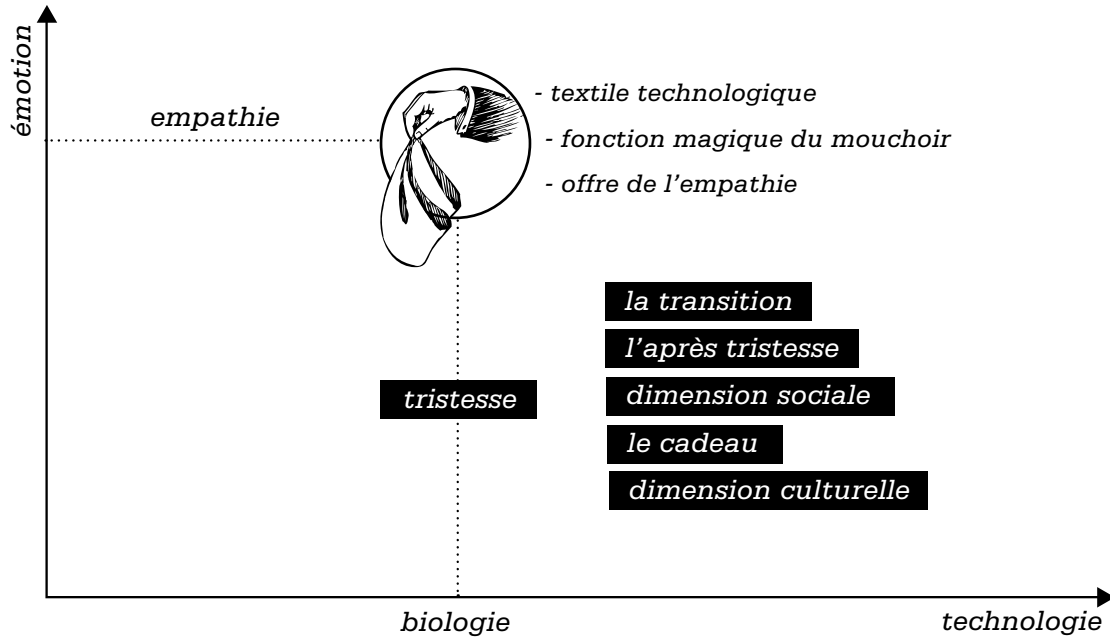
émotion

empathie

- textile technologique
- fonction magique du mouchoir
- offre de l'empathie

la transition
l'après tristesse
dimension sociale
le cadeau
dimension culturelle

tristesse

biologie

technologie